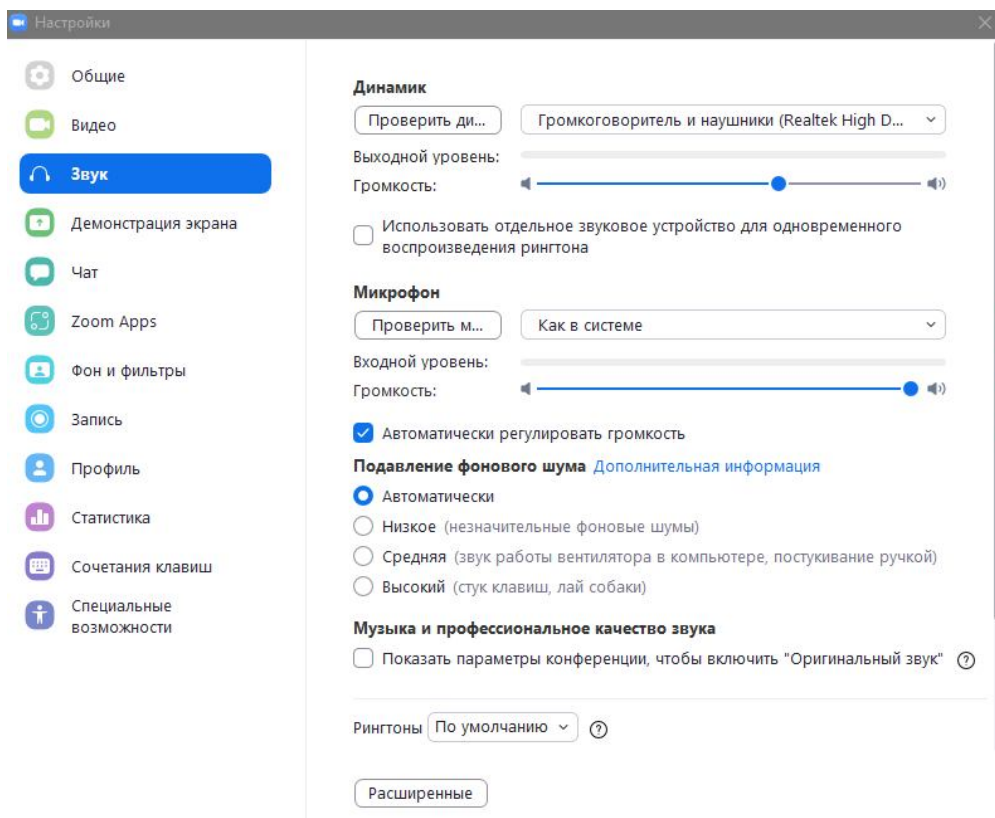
Настройки

Общие
Видео
Звук
Демонстрация экрана
Чат
Zoom Apps
Фон и фильтры
Запись
Профиль
Статистика
Сочетания клавиш
Специальные возможности

Динамик
Проверить ди...
Громкоговоритель и наушники (Realtek High D...
Выходной уровень:
Громкость:
Использовать отдельное звуковое устройство для одновременного воспроизведения рингтона

Микрофон
Проверить м...
Как в системе
Входной уровень:
Громкость:
Автоматически регулировать громкость

Подавление фонового шума Дополнительная информация
Автоматически
Низкое (незначительные фоновые шумы)
Средняя (звук работы вентилятора в компьютере, постукивание ручкой)
Высокий (стук клавиш, лай собаки)

Музыка и профессиональное качество звука
Показать параметры конференции, чтобы включить "Оригинальный звук"

Рингтоны По умолчанию

Расширенные